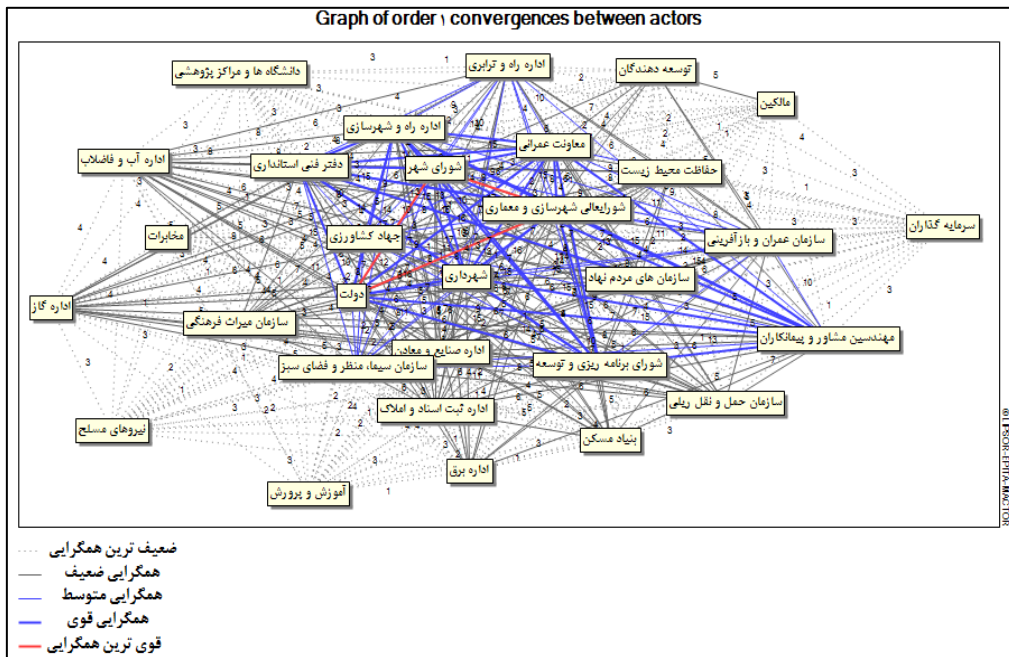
Graph of order ۱ convergences between actors

دانشگاه ها و مراکز پژوهشی
اداره راه و ترابری
توسعه دهندگان
مالکین
اداره راه و شهرسازی
معاونت عمرانی
اداره آب و فاضلاب
دفتر فنی استانداری
شورای شهر
حفاظت محیط زیست
شورایعالی شهرسازی و معماری
سرمایه گذاران
مخابرات
جهاد کشاورزی
سازمان عمران و بازآفرینی
شهرداری
سازمان های مردم نهاد
دولت
اداره گاز
سازمان میراث فرهنگی
مهندسین مشاور و پیمانکاران
اداره صنایع و معادن
سازمان سیما، منظر و فضای سبز
شورای برنامه ریزی و توسعه
سازمان حمل و نقل ریلی
اداره ثبت اسناد و املاک
نیروهای مسلح
بنیاد مسکن
اداره برق
آموزش و پرورش

©LIPSOR-EPITA-MACTOR

ضعیف ترین همگرایی
همگرایی ضعیف
همگرایی متوسط
همگرایی قوی
قوی ترین همگرایی